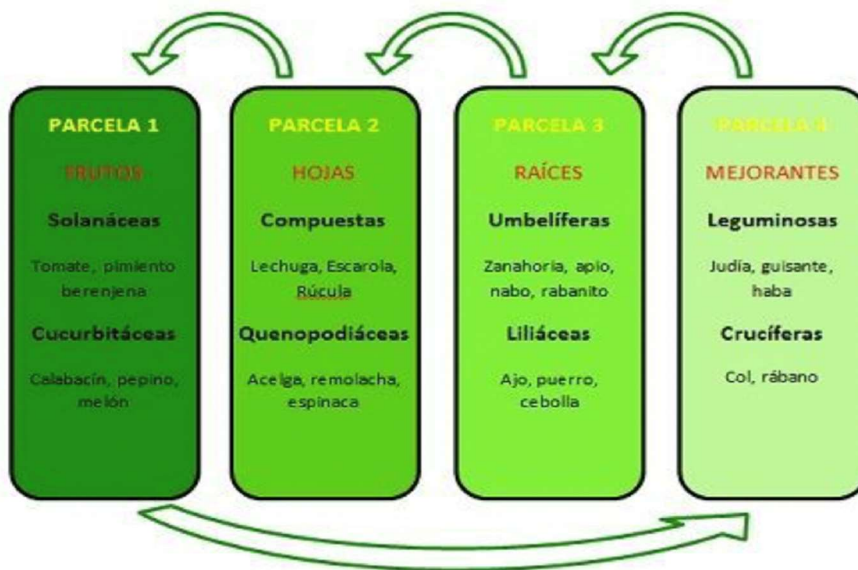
PARCELA 1

FRUTOS

Solanáceas

Tomate, pimiento berenjena

Cucurbitáceas

Calabacín, pepino, melón

PARCELA 2

HOJAS

Compuestas

Lechuga, Escarola, Rúcula

Quenopodiáceas

Acelga, remolacha, espinaca

PARCELA 3

RAÍCES

Umbelíferas

Zanahoria, apio, nabo, rabanito

Liliáceas

Ajo, puerro, cebolla

PARCELA 4

MEJORANTES

Leguminosas

Judía, guisante, haba

Crucíferas

Col, rábano